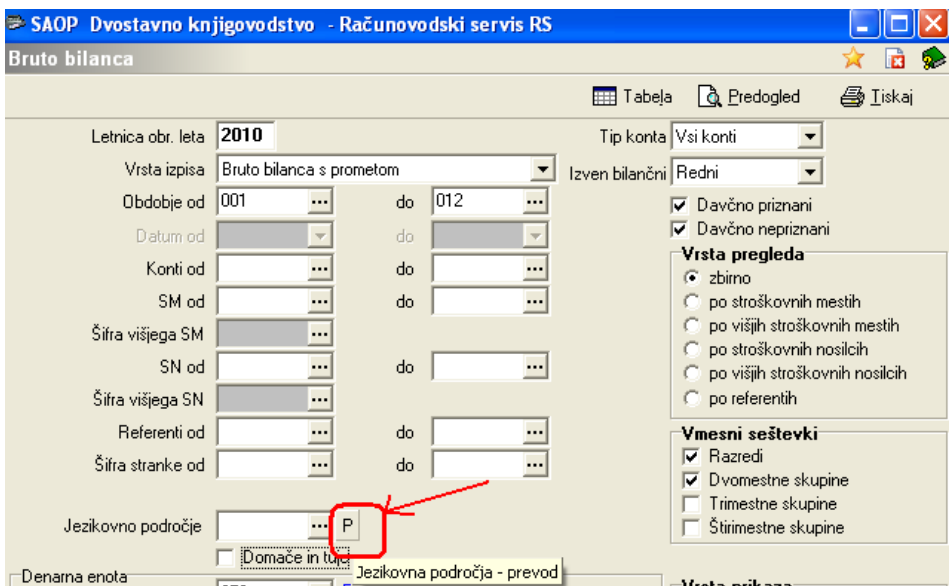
SAOP Dvostavno knjigovodstvo - Računovodski servis RS

Bruto bilanca

Tabela Predogled Tiskaj

Letnica obr. leta 2010

Vrsta izpisa Bruto bilanca s prometom

Obdobje od 001 ... do 012 ...

Datum od do

Konti od ... do ...

SM od ... do ...

Šifra višjega SM ...

SN od ... do ...

Šifra višjega SN ...

Referenti od ... do ...

Šifra stranke od ... do ...

Jezikovno področje ... P

Domače in tuj

Jezikovna področja - prevod

Denarna enota

Tip konta Vsi konti

Izven bilančni Redni

Davčno priznani

Davčno nepriznani

Vrsta pregleda

zbirno

po stroškovnih mestih

po višjih stroškovnih mestih

po stroškovnih nosilcih

po višjih stroškovnih nosilcih

po referentih

Vmesni seštevki

Razredi

Dvomestne skupine

Trimestne skupine

Štirimestne skupine

Vrsta prikaza